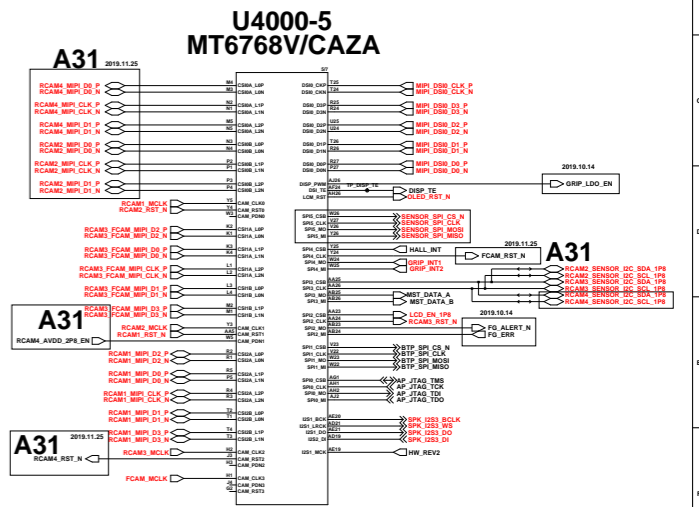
U4000-5
MT6768V/CAZA

A31
2019.11.25

RCAM4_MIPI_D0_P
RCAM4_MIPI_D0_N
RCAM4_MIPI_CLK_P
RCAM4_MIPI_CLK_N
RCAM4_MIPI_D1_P
RCAM4_MIPI_D1_N
RCAM2_MIPI_D0_P
RCAM2_MIPI_D0_N
RCAM2_MIPI_CLK_P
RCAM2_MIPI_CLK_N
RCAM2_MIPI_D1_P
RCAM2_MIPI_D1_N

RCAM4_MCLK
RCAM2_RST_N

RCAM3_FCAM_MIPI_D2_P
RCAM3_FCAM_MIPI_D2_N
RCAM3_FCAM_MIPI_D0_P
RCAM3_FCAM_MIPI_D0_N
RCAM3_FCAM_MIPI_CLK_P
RCAM3_FCAM_MIPI_CLK_N
RCAM3_FCAM_MIPI_D1_P
RCAM3_FCAM_MIPI_D1_N
RCAM3_FCAM_MIPI_D3_P
RCAM3_FCAM_MIPI_D3_N

A31
RCAM4_AVDD_2P8_EN

RCAM2_MCLK
RCAM1_RST_N

RCAM1_MIPI_D2_P
RCAM1_MIPI_D2_N
RCAM1_MIPI_D0_P
RCAM1_MIPI_D0_N
RCAM1_MIPI_CLK_P
RCAM1_MIPI_CLK_N
RCAM1_MIPI_D1_P
RCAM1_MIPI_D1_N
RCAM1_MIPI_D3_P
RCAM1_MIPI_D3_N

A31
2019.11.25
RCAM4_RST_N

RCAM3_MCLK

FCAM_MCLK

M4 CSI0A_L0P
M3 CSI0A_L0N
N2 CSI0A_L1P
N1 CSI0A_L1N
M5 CSI0A_L2P
M6 CSI0A_L2N
N3 CSI0B_L0P
N4 CSI0B_L0N
P2 CSI0B_L1P
P1 CSI0B_L1N
P3 CSI0B_L2P
P4 CSI0B_L2N
Y5 CAM_CLK0
Y4 CAM_RST0
W3 CAM_PDN0
K2 CSI1A_L0P
K1 CSI1A_L0N
K3 CSI1A_L1P
K4 CSI1A_L1N
L1 CSI1A_L2P
L2 CSI1A_L2N
L3 CSI1B_L0P
L4 CSI1B_L0N
M2 CSI1B_L1P
M1 CSI1B_L1N
Y3 CAM_CLK1
Y2 CAM_RST1
W5 CAM_PDN1
R2 CSI2A_L0P
R1 CSI2A_L0N
R5 CSI2A_L1P
P5 CSI2A_L1N
R4 CSI2A_L2P
R3 CSI2A_L2N
T2 CSI2B_L0P
T1 CSI2B_L0N
T4 CSI2B_L1P
T3 CSI2B_L1N
J2 CAM_CLK2
J3 CAM_RST2
CAM_PDN2
H1 CAM_CLK3
J4 CAM_PDN3
CAM_RST3

5/7

T25 DSI0_CKP
T24 DSI0_CKN
R25 DSI0_D3P
R24 DSI0_D3N
U25 DSI0_D2P
U24 DSI0_D2N
T26 DSI0_D1P
T27 DSI0_D1N
R27 DSI0_D0P
R26 DSI0_D0N
AJ26 DISP_PWM
AF24 DSI_TE
AE26 LCM_RST
W26 SPI5_CSB
V27 SPI5_CLK
W25 SPI5_MO
Y26 SPI5_MI
Y25 SPI4_CSB
Y24 SPI4_CLK
W24 SPI4_MO
W23 SPI4_MI
AA25 SPI3_CSB
AA26 SPI3_CLK
AB25 SPI3_MO
AB26 SPI3_MI
AA23 SPI2_CSB
AA24 SPI2_CLK
AB23 SPI2_MO
AB24 SPI2_MI
V22 SPI1_CSB
V23 SPI1_CLK
W23 SPI1_MO
W22 SPI1_MI
AG1 SPI0_CSB
AH1 SPI0_CLK
AH2 SPI0_MO
AJ2 SPI0_MI
AE20 I2S1_BCK
AD21 I2S1_LRCK
AE21 I2S1_DO
AD19 I2S3_DI
AE19 I2S1_MCK

MIPI_DSI0_CLK_P
MIPI_DSI0_CLK_N
MIPI_DSI0_D3_P
MIPI_DSI0_D3_N
MIPI_DSI0_D2_P
MIPI_DSI0_D2_N
MIPI_DSI0_D1_P
MIPI_DSI0_D1_N
MIPI_DSI0_D0_P
MIPI_DSI0_D0_N

2019.10.14
GRIP_LDO_EN
TP_DISP_TE
DISP_TE
OLED_RST_N

SENSOR_SPI_CS_N
SENSOR_SPI_CLK
SENSOR_SPI_MOSI
SENSOR_SPI_MISO

HALL_INT
2019.11.25
FCAM_RST_N
A31
GRIP_INT1
GRIP_INT2

RCAM2_SENSOR_I2C_SDA_1P8
RCAM2_SENSOR_I2C_SCL_1P8
RCAM3_SENSOR_I2C_SDA_1P8
RCAM3_SENSOR_I2C_SCL_1P8
RCAM4_SENSOR_I2C_SDA_1P8
RCAM4_SENSOR_I2C_SCL_1P8

MST_DATA_A
MST_DATA_B

LCD_EN_1P8
RCAM3_RST_N
2019.10.14
FG_ALERT_N
FG_ERR

BTP_SPI_CS_N
BTP_SPI_CLK
BTP_SPI_MOSI
BTP_SPI_MISO

AP_JTAG_TMS
AP_JTAG_TCK
AP_JTAG_TDI
AP_JTAG_TDO

SPK_I2S3_BCLK
SPK_I2S3_WS
SPK_I2S3_DO
SPK_I2S3_DI

HW_REV2